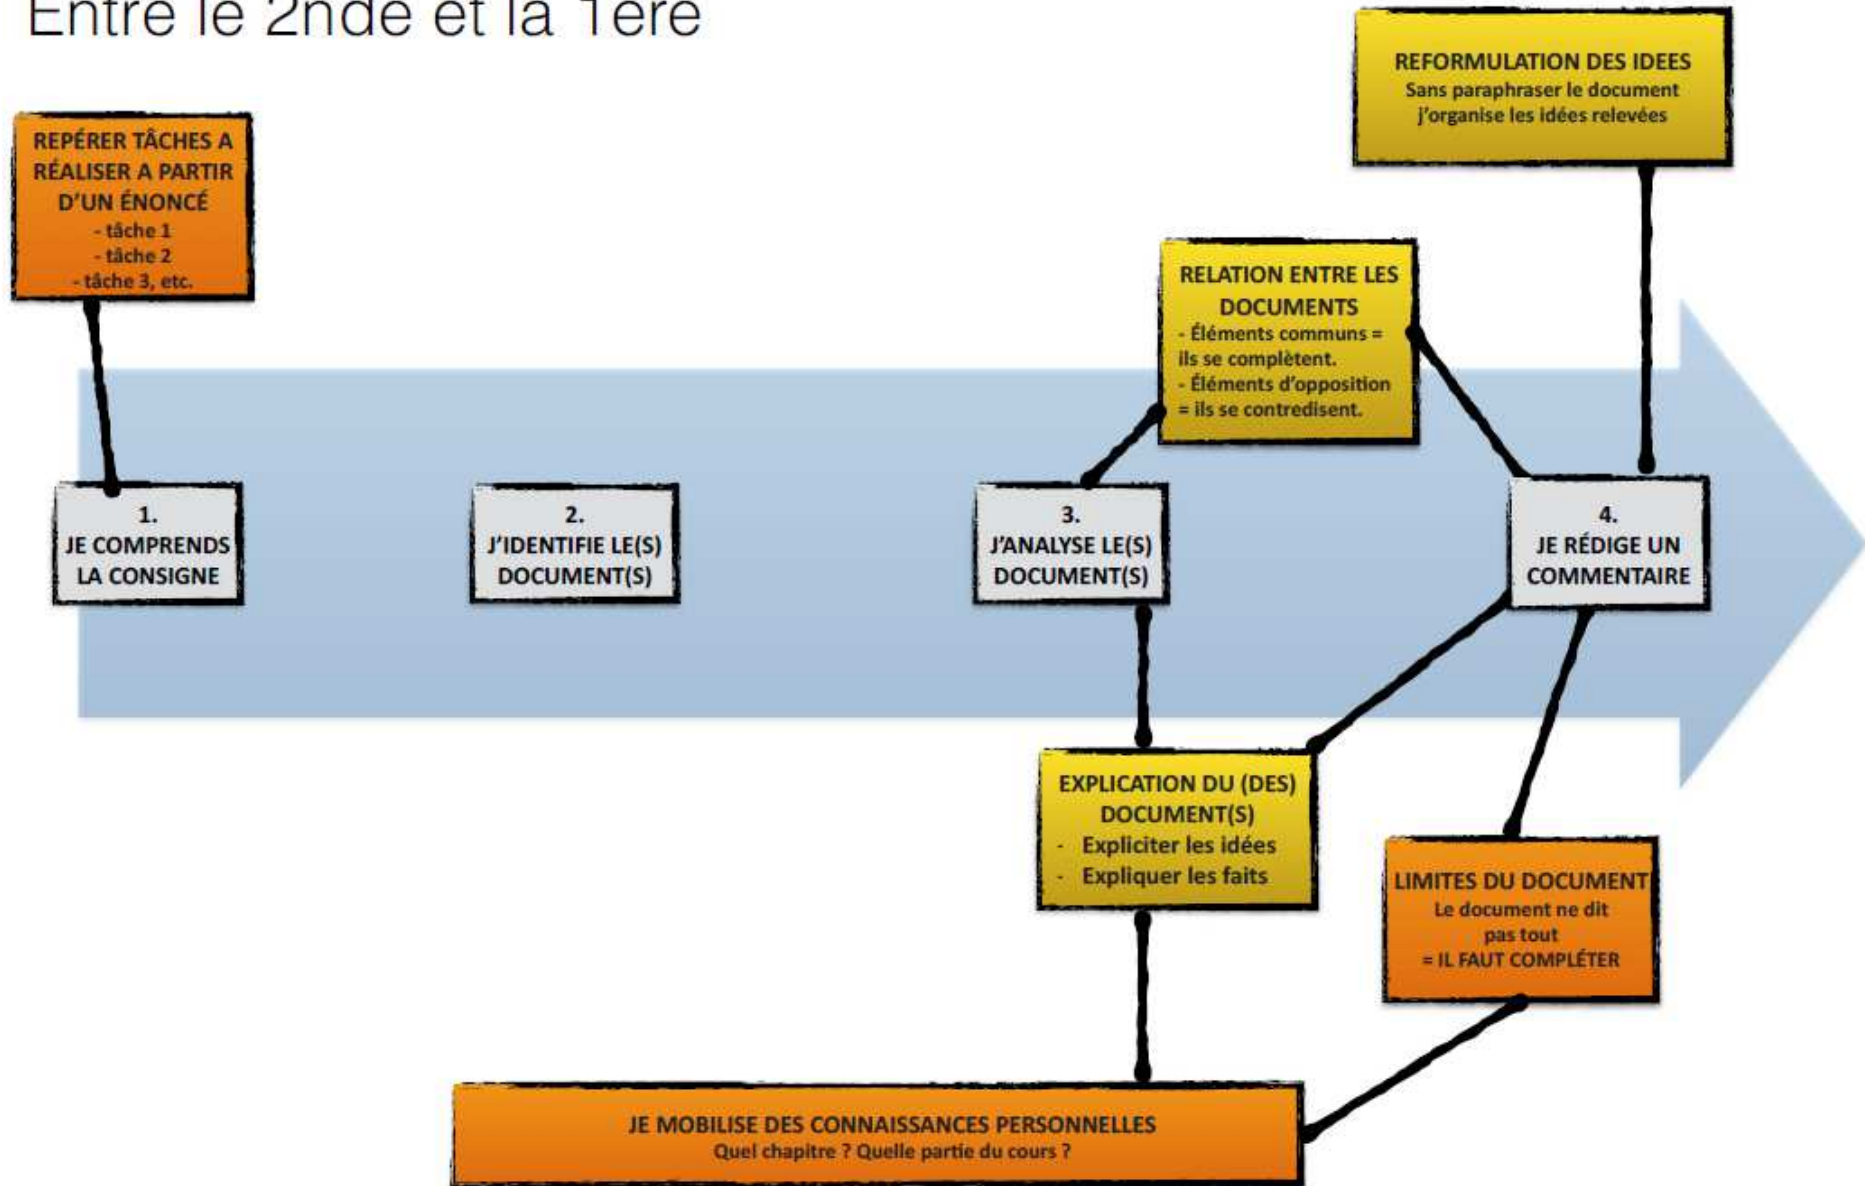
Entre le 2nde et la 1ère

REFORMULATION DES IDEES
Sans paraphraser le document j'organise les idées relevées

REPÉRER TÂCHES A RÉALISER A PARTIR D'UN ÉNONCÉ
- tâche 1
- tâche 2
- tâche 3, etc.

RELATION ENTRE LES DOCUMENTS
- Éléments communs = ils se complètent.
- Éléments d'opposition = ils se contredisent.

1.
JE COMPRENDS LA CONSIGNE

2.
J'IDENTIFIE LE(S) DOCUMENT(S)

3.
J'ANALYSE LE(S) DOCUMENT(S)

4.
JE RÉDIGE UN COMMENTAIRE

EXPLICATION DU (DES) DOCUMENT(S)
- Expliciter les idées
- Expliquer les faits

LIMITES DU DOCUMENT
Le document ne dit pas tout
= IL FAUT COMPLÉTER

JE MOBILISE DES CONNAISSANCES PERSONNELLES
Quel chapitre ? Quelle partie du cours ?